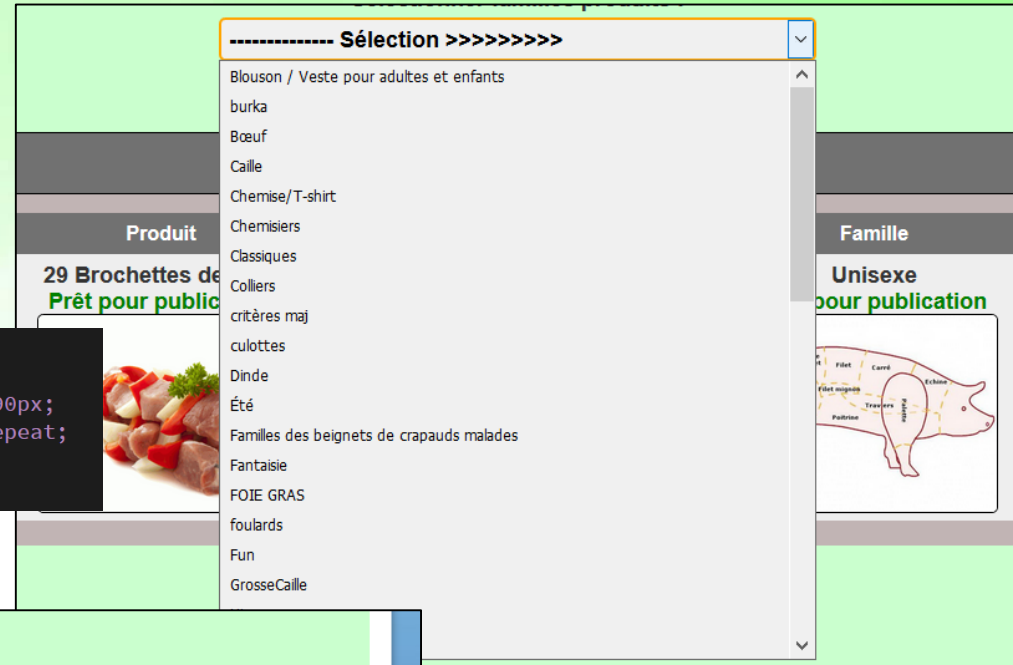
-------------- Sélection >>>>>>>>>

Blouson / Veste pour adultes et enfants
burka
Bœuf
Caille
Chemise/T-shirt
Chemisiers
Classiques
Colliers
critères maj
culottes
Dinde
Été
Familles des beignets de crapauds malades
Fantaisie
FOIE GRAS
foulards
Fun
GrosseCaille

Produit
Famille
29 Brochettes de
Prêt pour public
Unisexe
pour publication

0px;
epeat;

Filet
Carré
Echine
Filet mignon
Travers
Palette
Poitrine